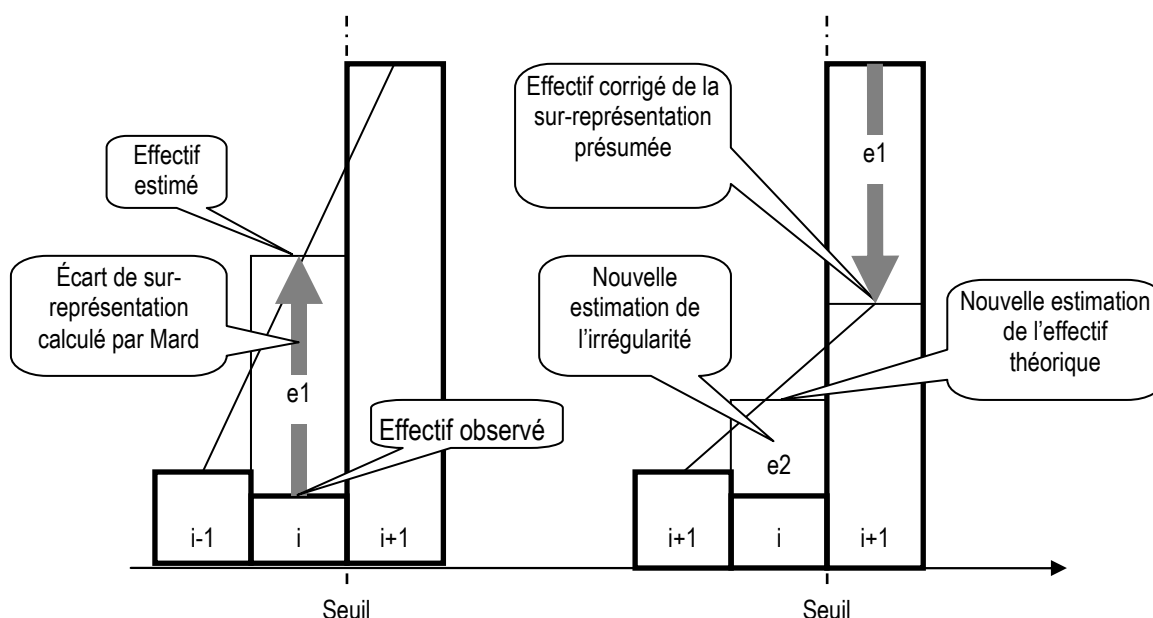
Effectif estimé

Écart de sur-représentation calculé par Mard

e1

Effectif observé

i-1

i

i+1

Seuil

Effectif corrigé de la sur-représentation présumée

e1

Nouvelle estimation de l'irrégularité

Nouvelle estimation de l'effectif théorique

e2

i+1

i

i+1

Seuil